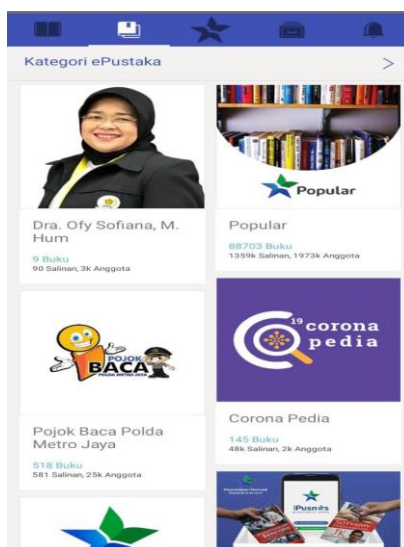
Kategori ePustaka

>

Dra. Ofy Sofiana, M. Hum

9 Buku

90 Salinan, 3k Anggota

Popular

Popular

88703 Buku

1359k Salinan, 1973k Anggota

POJOK BACA POLDA METRO JAYA

Pojok Baca Polda Metro Jaya

518 Buku

581 Salinan, 25k Anggota

19 corona pedia

Corona Pedia

145 Buku

48k Salinan, 2k Anggota

iPusnas